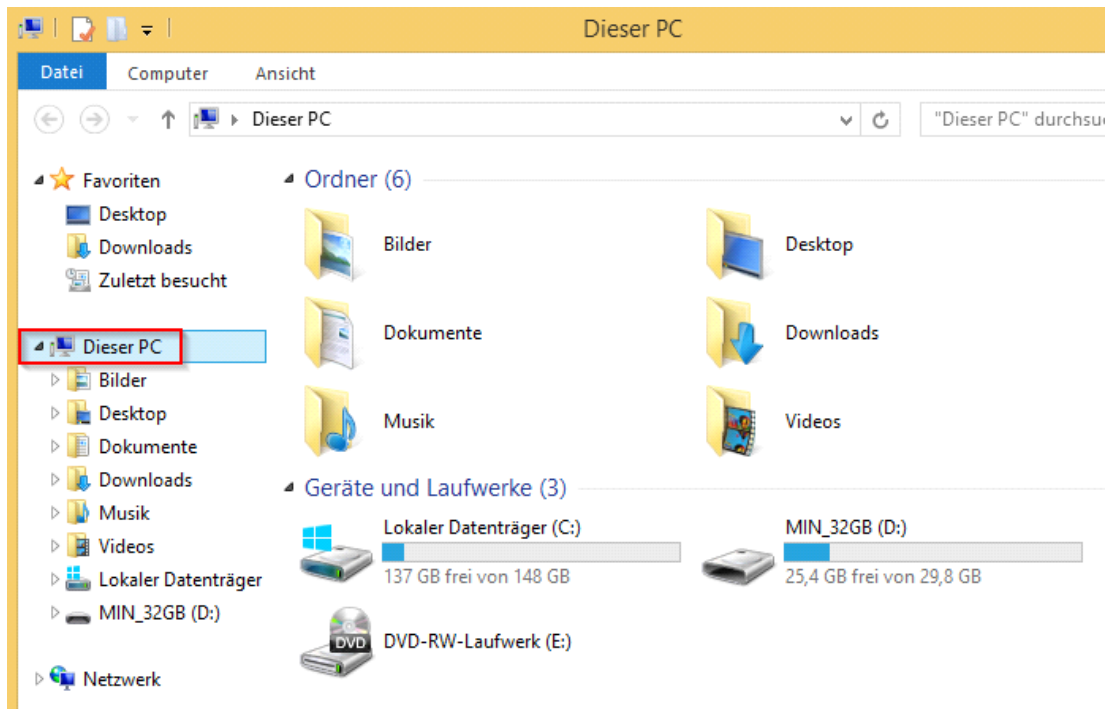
Dieser PC

Datei
Computer
Ansicht

Dieser PC
"Dieser PC" durchsu

Favoriten
Desktop
Downloads
Zuletzt besucht

Dieser PC
Bilder
Desktop
Dokumente
Downloads
Musik
Videos
Lokaler Datenträger
MIN_32GB (D:)

Netzwerk

Ordner (6)

Bilder
Desktop
Dokumente
Downloads
Musik
Videos

Geräte und Laufwerke (3)

Lokaler Datenträger (C:)
137 GB frei von 148 GB
MIN_32GB (D:)
25,4 GB frei von 29,8 GB
DVD
DVD-RW-Laufwerk (E:)